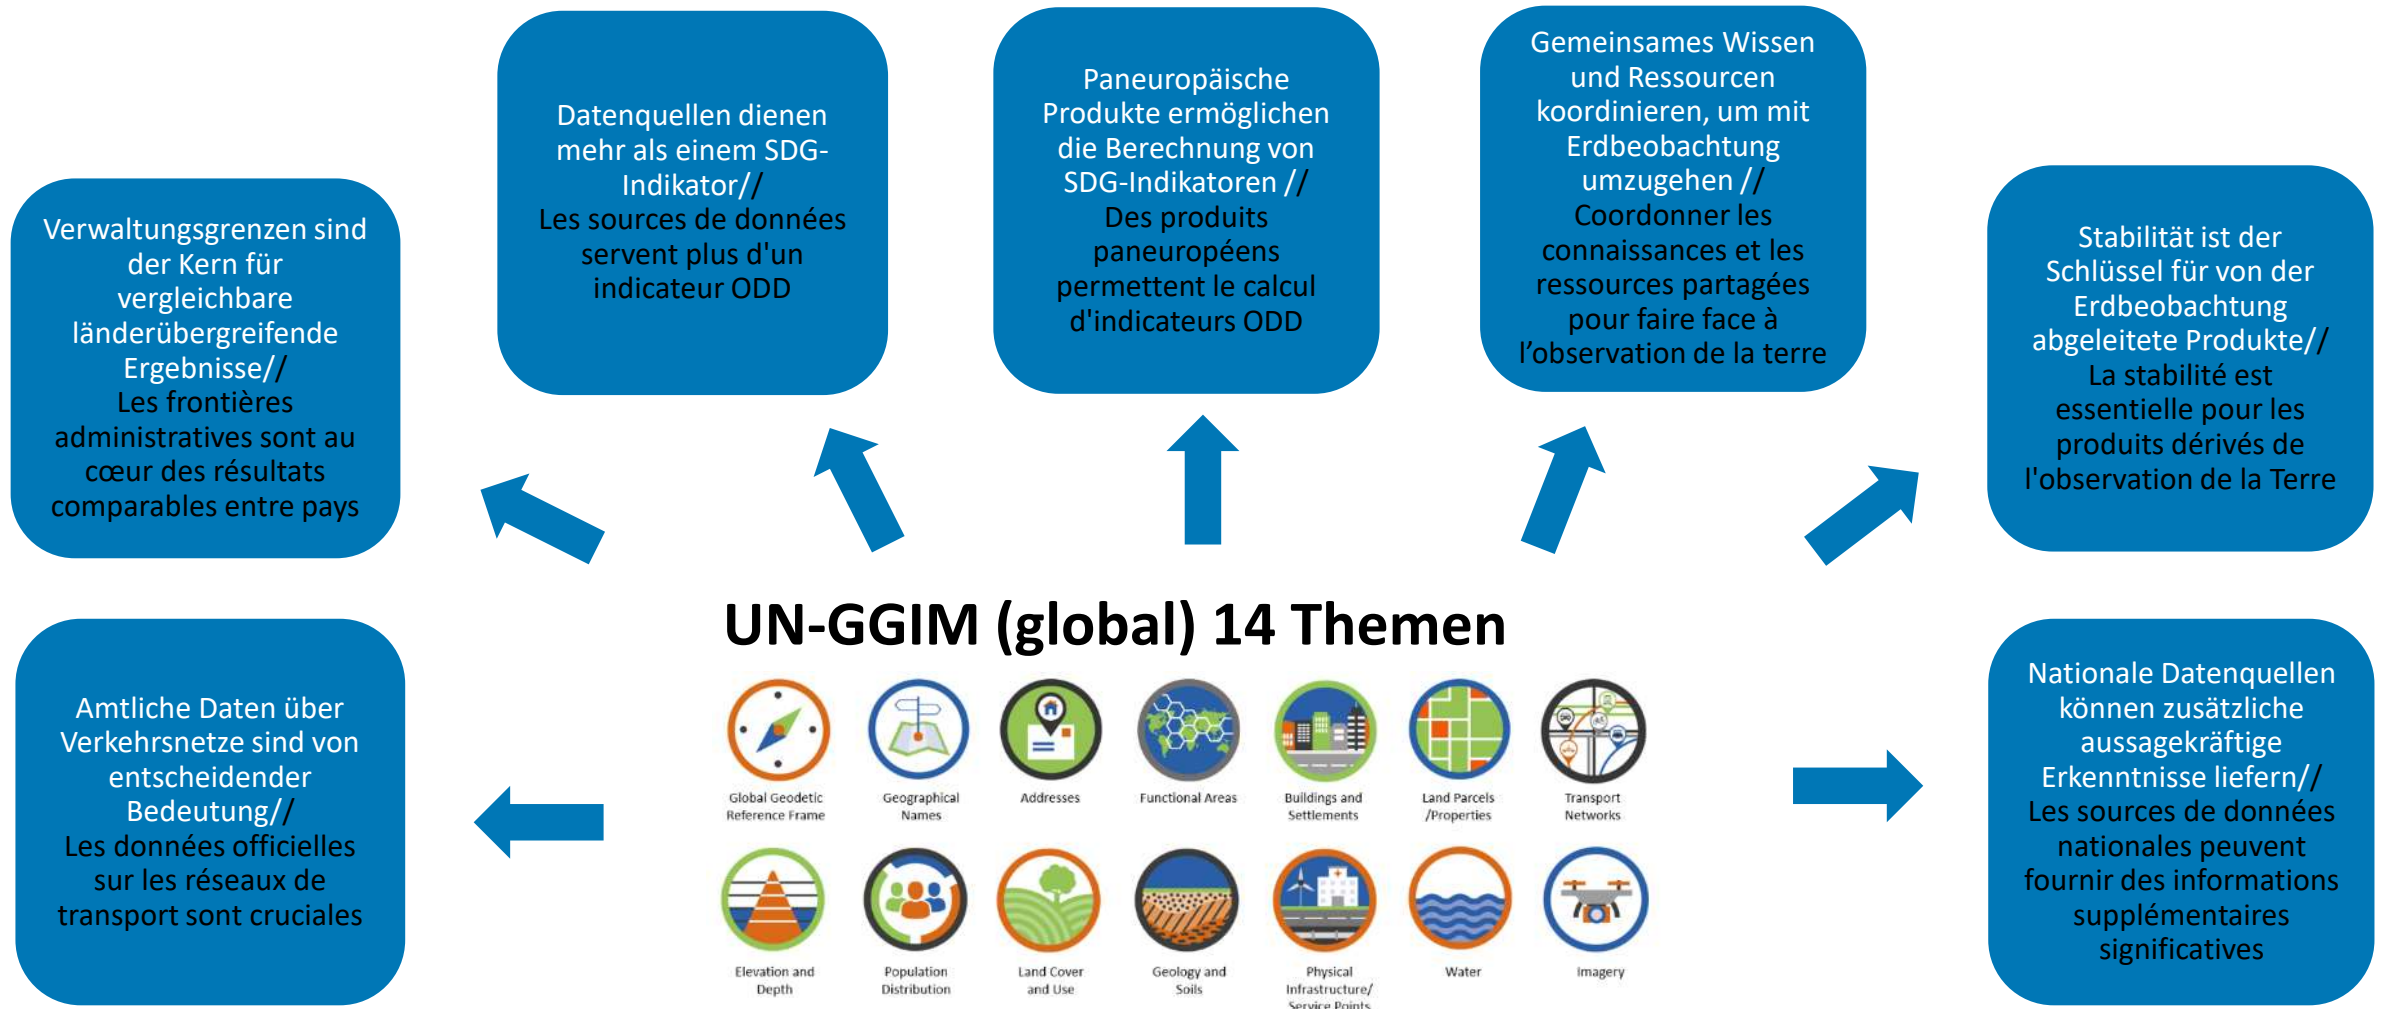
Verwaltungsgrenzen sind der Kern für vergleichbare länderübergreifende Ergebnisse// Les frontières administratives sont au cœur des résultats comparables entre pays

Datenquellen dienen mehr als einem SDG-Indikator// Les sources de données servent plus d'un indicateur ODD

Paneuropäische Produkte ermöglichen die Berechnung von SDG-Indikatoren // Des produits paneuropéens permettent le calcul d'indicateurs ODD

Gemeinsames Wissen und Ressourcen koordinieren, um mit Erdbeobachtung umzugehen // Coordonner les connaissances et les ressources partagées pour faire face à l'observation de la terre

Stabilität ist der Schlüssel für von der Erdbeobachtung abgeleitete Produkte// La stabilité est essentielle pour les produits dérivés de l'observation de la Terre

UN-GGIM (global) 14 Themen

Global Geodetic Reference Frame

Geographical Names

Addresses

Functional Areas

Buildings and Settlements

Land Parcels /Properties

Transport Networks

Elevation and Depth

Population Distribution

Land Cover and Use

Geology and Soils

Physical Infrastructure/ Service Points

Water

Imagery

Amtliche Daten über Verkehrsnetze sind von entscheidender Bedeutung// Les données officielles sur les réseaux de transport sont cruciales

Nationale Datenquellen können zusätzliche aussagekräftige Erkenntnisse liefern// Les sources de données nationales peuvent fournir des informations supplémentaires significatives